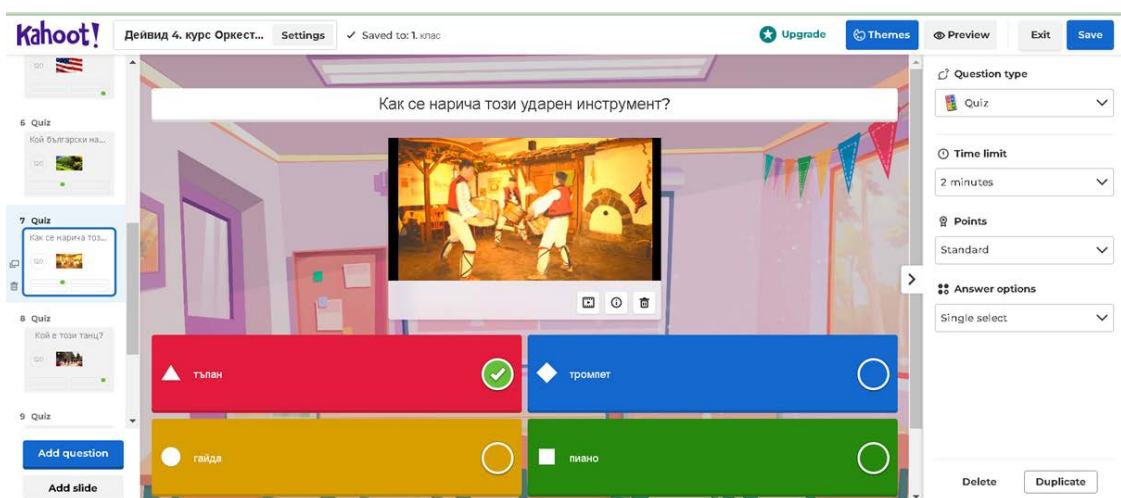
Kahoot! Дейвид 4. курс Оркест... Settings ✓ Saved to: 1. клас

Upgrade Themes Preview Exit Save

120

6 Quiz
Кой български на...
120

7 Quiz
Как се нарича тоз...
120

8 Quiz
Кой е този танц?
120

9 Quiz

Add question
Add slide

Как се нарича този ударен инструмент?

тъпан
тромпет
гайда
пиано

Question type
Quiz

Time limit
2 minutes

Points
Standard

Answer options
Single select

Delete Duplicate